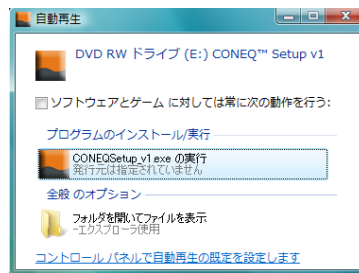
自動再生

DVD RW ドライブ (E:) CONEQ™ Setup v1

ソフトウェアとゲーム に対しては常に次の動作を行う:

プログラムのインストール/実行

CONEQSetup_v1.exe の実行
発行元は指定されていません

全般 のオプション

フォルダを開いてファイルを表示
ーエクスプローラ使用

コントロール パネルで自動再生の既定を設定します